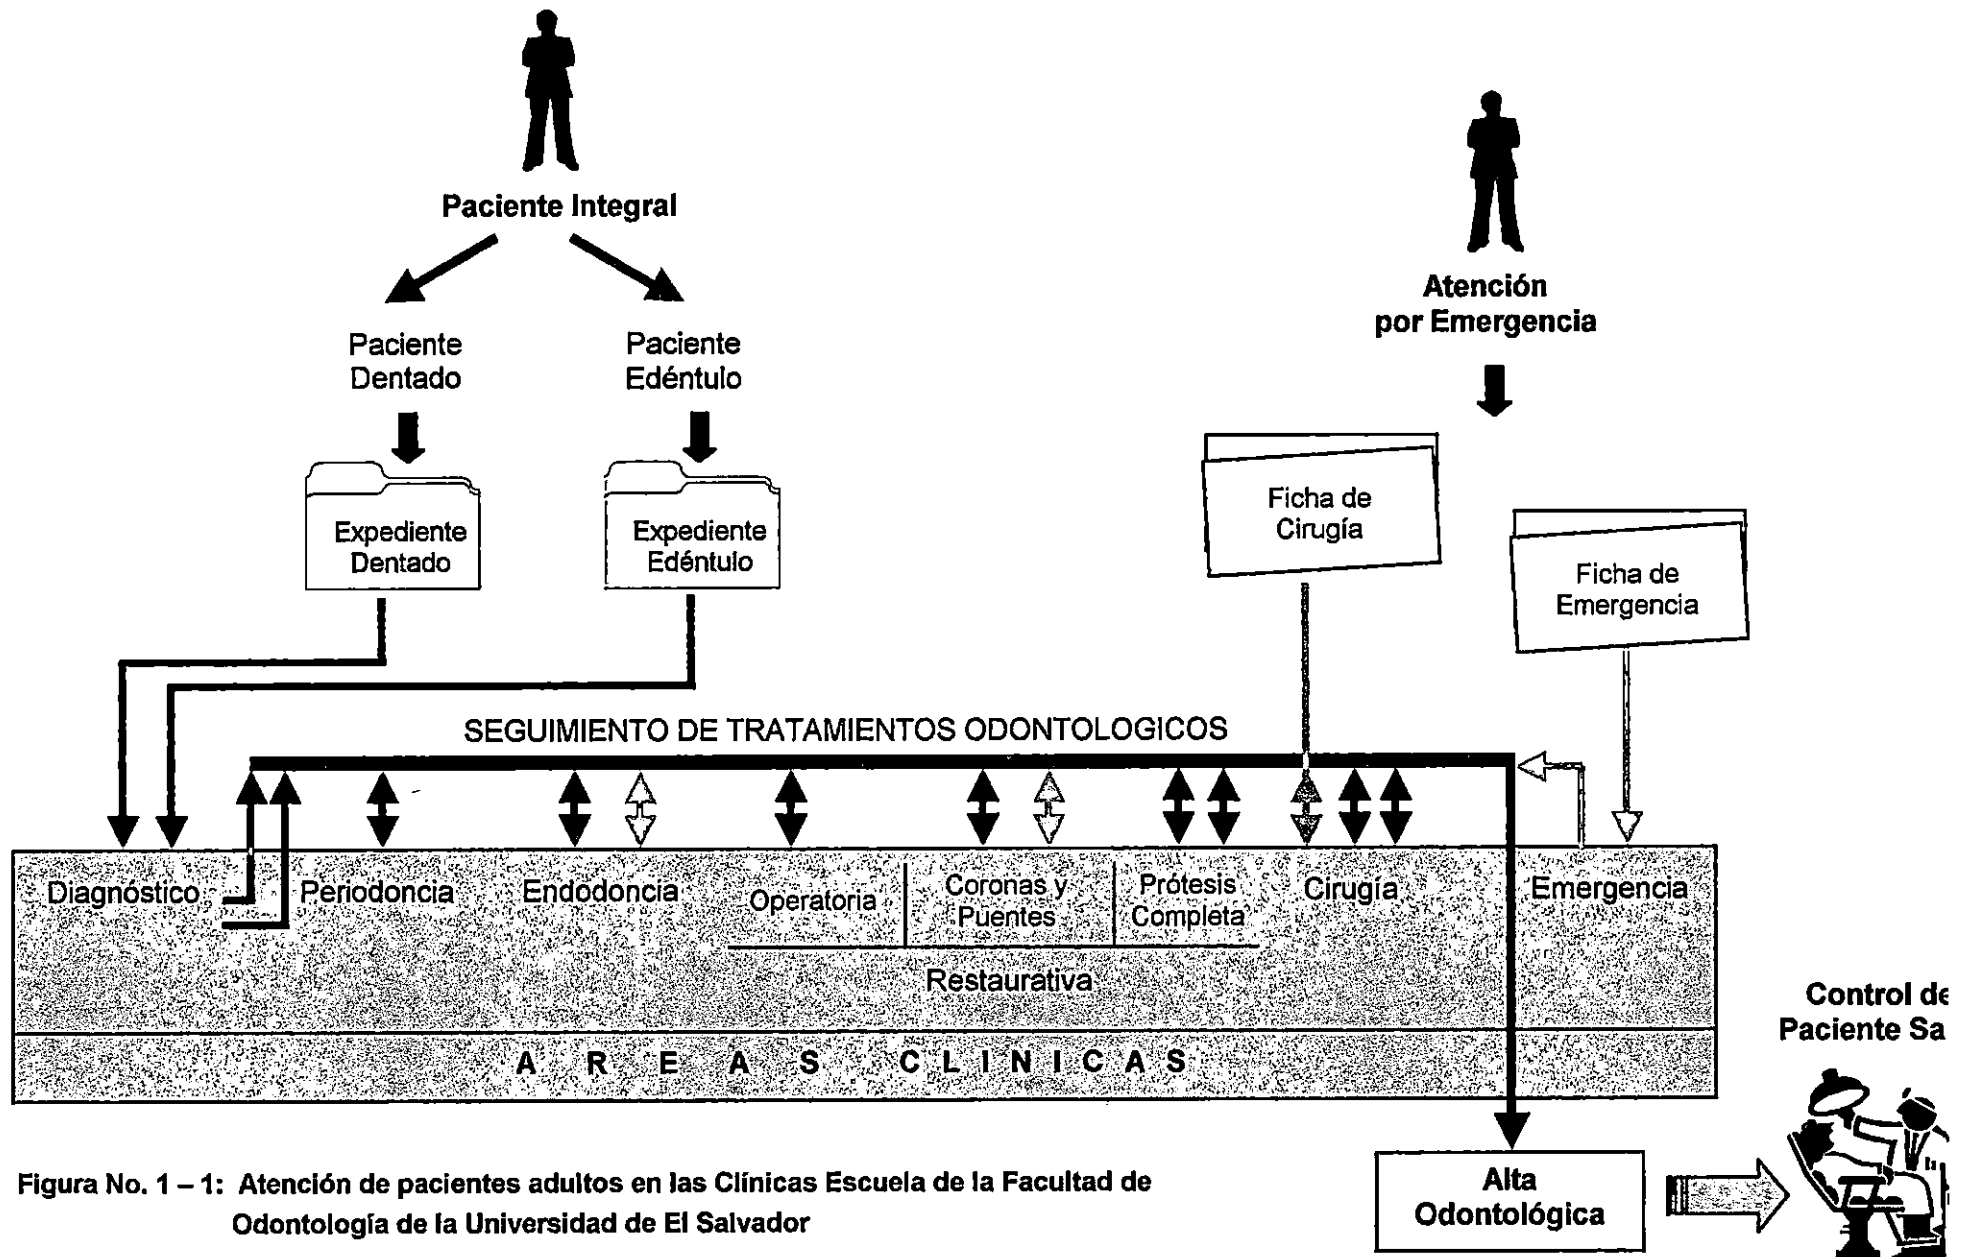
Paciente Integral

Paciente Dentado

Paciente Edéntulo

Expediente Dentado

Expediente Edéntulo

Atención por Emergencia

Ficha de Cirugía

Ficha de Emergencia

SEGUIMIENTO DE TRATAMIENTOS ODONTOLOGICOS

Diagnóstico

Periodoncia

Endodoncia

Operatoria

Coronas y Puentes

Prótesis Completa

Cirugía

Emergencia

Restaurativa

A R E A S C L I N I C A S

Control de
Paciente Sa

Alta Odontológica

Figura No. 1 – 1: Atención de pacientes adultos en las Clínicas Escuela de la Facultad de Odontología de la Universidad de El Salvador